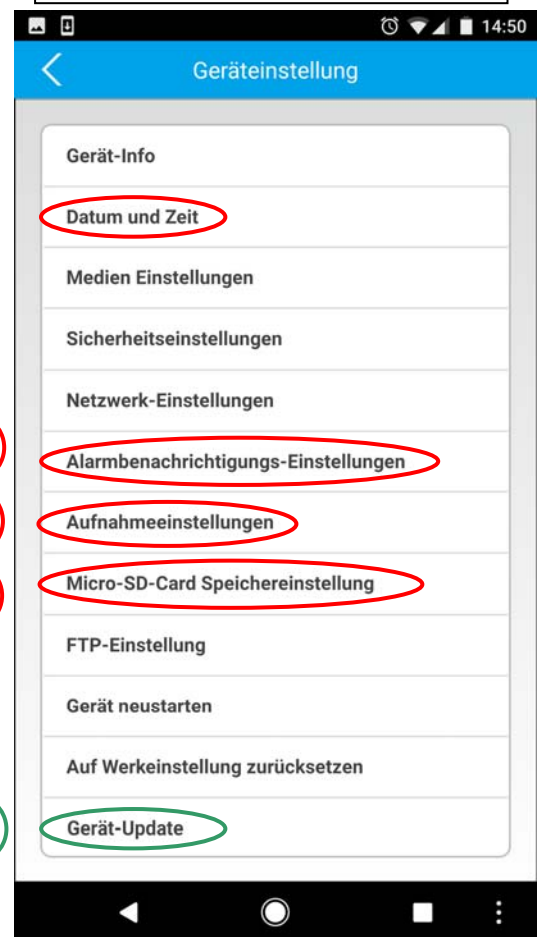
14:50

Geräteeinstellung

Gerät-Info

Datum und Zeit

Medien Einstellungen

Sicherheitseinstellungen

Netzwerk-Einstellungen

Alarmbenachrichtigungs-Einstellungen

Aufnahmeeinstellungen

Micro-SD-Card Speichereinstellung

FTP-Einstellung

Gerät neustarten

Auf Werkeinstellung zurücksetzen

Gerät-Update